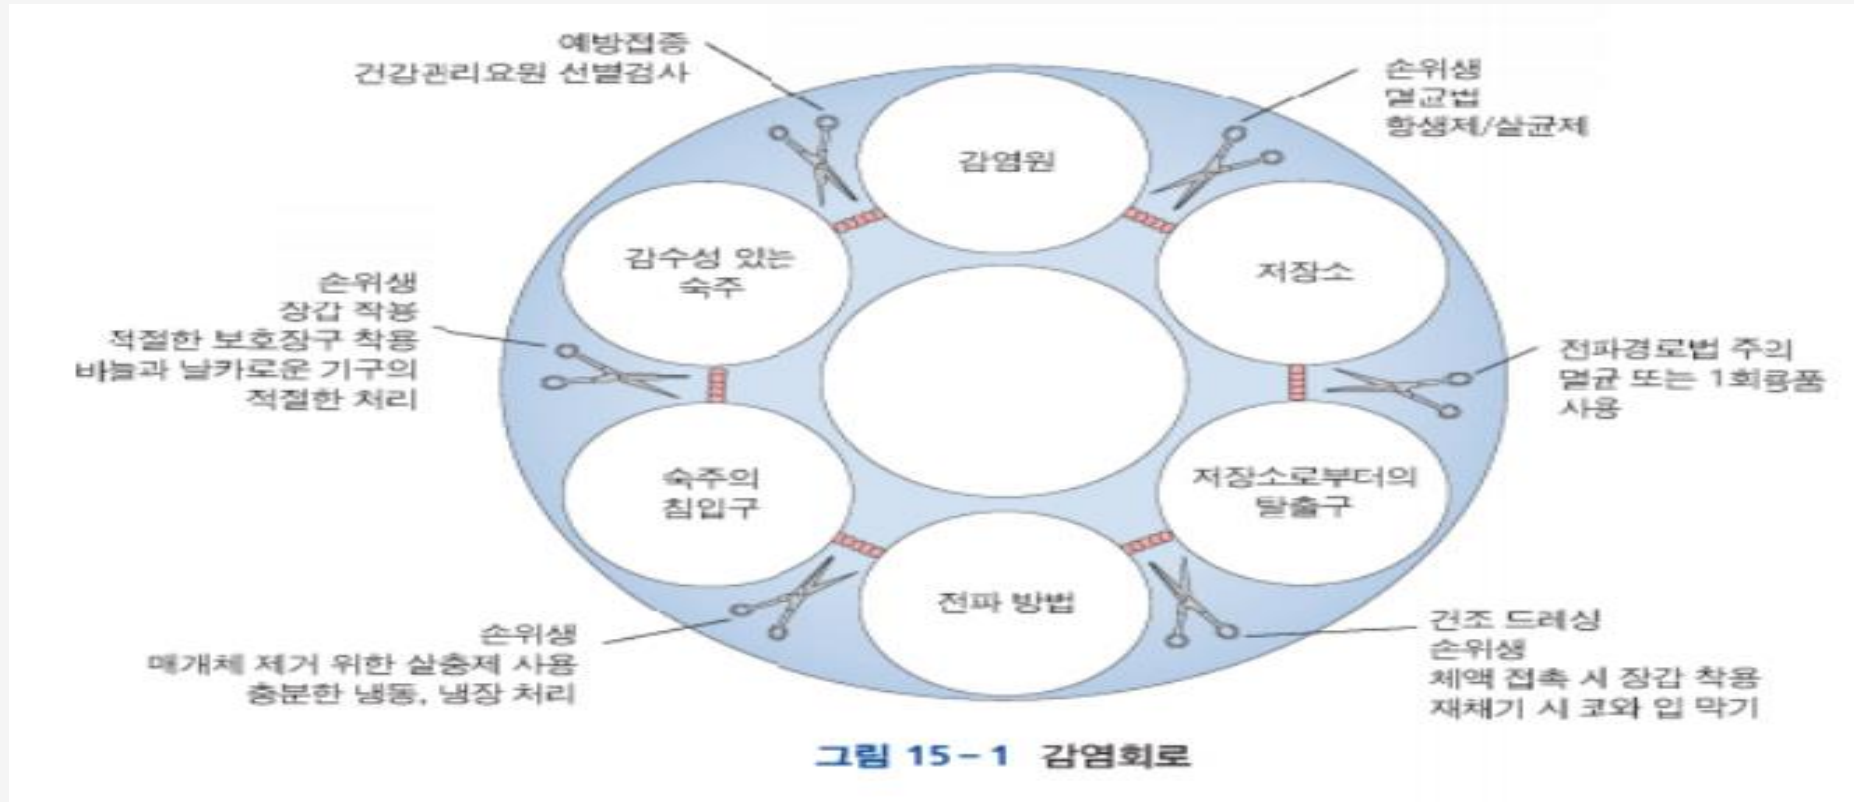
예방접종
건강관리요원 선별검사

손위생
멸균법
항생제/살균제

감염원

감수성 있는 숙주

저장소

손위생
장갑 착용
적절한 보호장구 착용
바늘과 날카로운 기구의 적절한 처리

전파경로법 주의
멸균 또는 1회용품 사용

숙주의 침입구

저장소로부터의 탈출구

전파 방법

손위생
매개체 제거 위한 살충제 사용
충분한 냉동, 냉장 처리

건조 드레싱
손위생
체액 접촉 시 장갑 착용
재채기 시 코와 입 막기

그림 15－1 감염회로